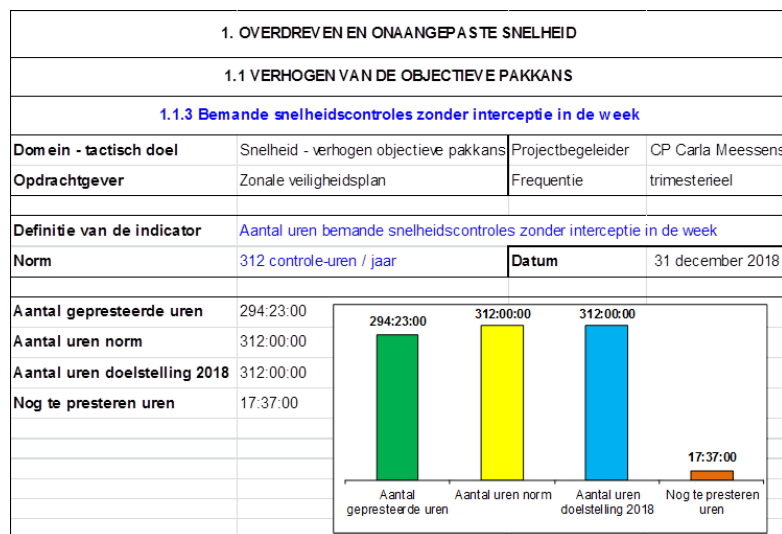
1. OVERDREVEN EN ONAANGEPASTE SNELHEID

1.1 VERHOGEN VAN DE OBJECTIEVE PAKKANS

1.1.3 Bemande snelheidscontroles zonder interceptie in de week

| Domein - tactisch doel | Snelheid - verhogen objectieve pakkans | Projectbegeleider | CP Carla Meessens |
|---|---|---|---|
| Opdrachtgever | Zonale veiligheidsplan | Frequentie | trimesterieel |

| Definitie van de indicator | Aantal uren bemande snelheidscontroles zonder interceptie in de week | | |
|---|---|---|---|
| Norm | 312 controle-uren / jaar | Datum | 31 december 2018 |

| Aantal gepresteerde uren | 294:23:00 |
|---|---|
| Aantal uren norm | 312:00:00 |
| Aantal uren doelstelling 2018 | 312:00:00 |
| Nog te presteren uren | 17:37:00 |

294:23:00
312:00:00
312:00:00
17:37:00

Aantal gepresteerde uren
Aantal uren norm
Aantal uren doelstelling 2018
Nog te presteren uren